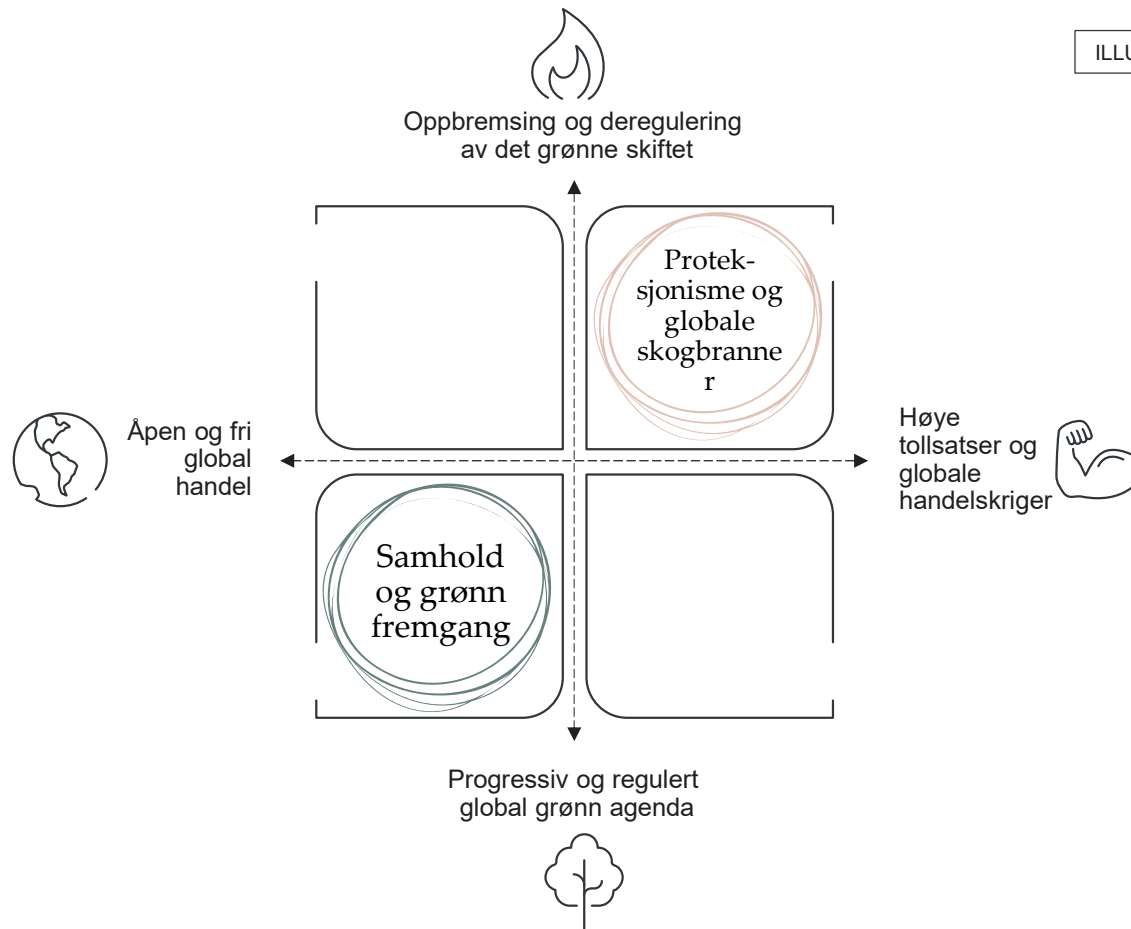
ILLU

Oppbremsing og deregulering av det grønne skiftet

Protek-sjonisme og globale skogbranne r

Åpen og fri global handel

Høye tollsatser og globale handelskriger

Samhold og grønn fremgang

Progressiv og regulert global grønn agenda